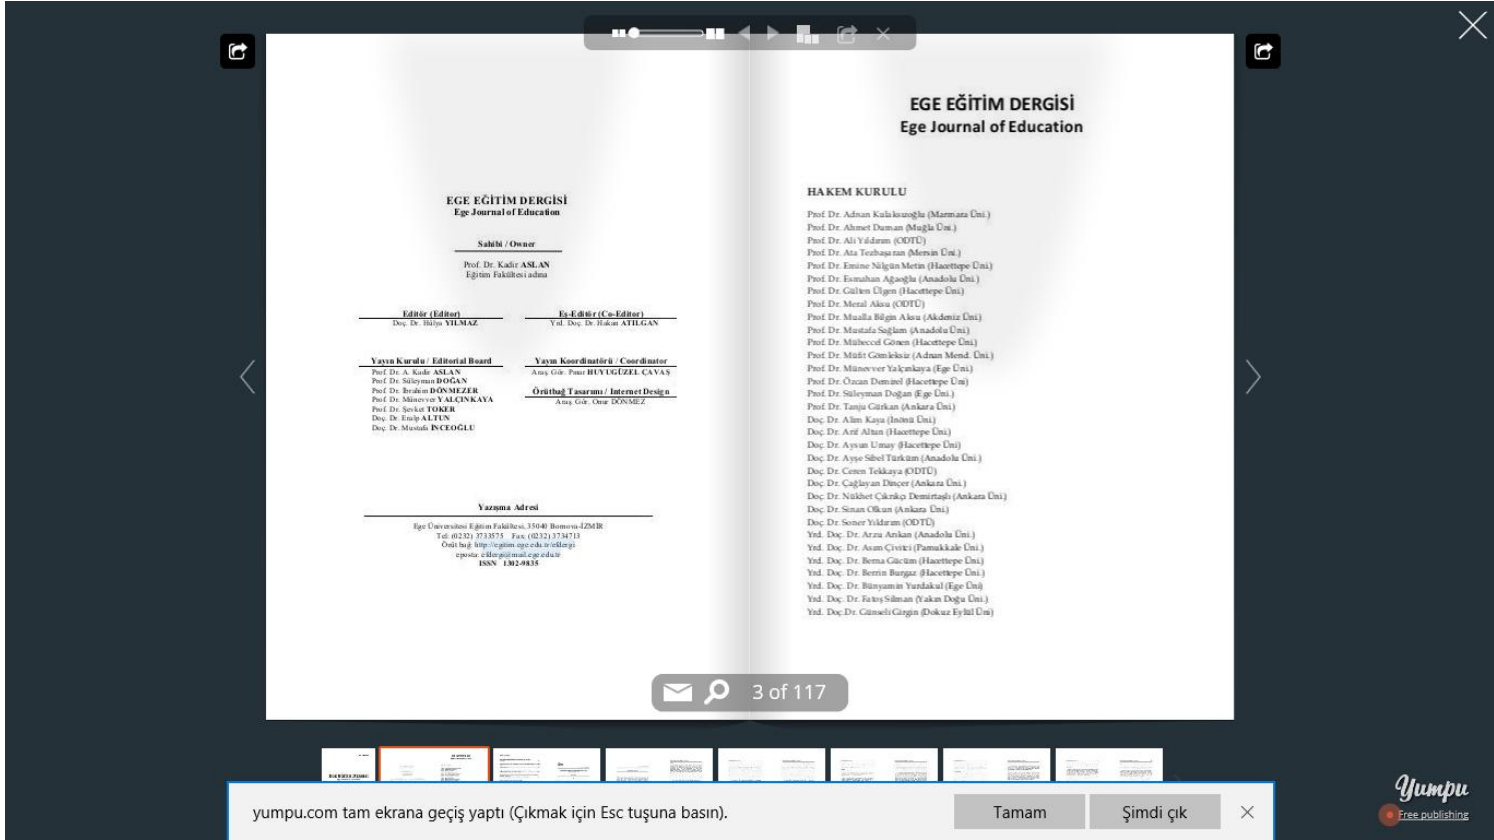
EGE EĞİTİM DERGİSİ
Ege Journal of Education

Sahibi / Owner

Prof. Dr. Kadir ASLAN
Eğitim Fakültesi adına

Editör (Editor)
Doç. Dr. Hülya YILMAZ

Eş-Editör (Co-Editor)
Yrd. Doç. Dr. Hakan ATILGAN

Yayın Kurulu / Editorial Board
Prof. Dr. A. Kadir ASLAN
Prof. Dr. Süleyman DOĞAN
Prof. Dr. İbrahim DÖNMEZER
Prof. Dr. Münevver YALÇINKAYA
Prof. Dr. Şevket TOKER
Doç. Dr. Enslp ALTUN
Doç. Dr. Mustafa İNCEOĞLU

Yayın Koordinatörü / Coordinator
Araş. Gör. Pınar HUYUGÜZEL ÇAVAŞ

Örütbağ Tasarımı / Internet Design
Araş. Gör. Onur DÖNMEZ

Yazışma Adresi
Ege Üniversitesi Eğitim Fakültesi, 35040 Bornova-İZMİR
Tel: (0232) 3733575 Fax: (0232) 3734713
Örüt bağ: http://egitim.ege.edu.tr/efdergi
eposta: efdergi@mail.ege.edu.tr
ISSN 1302-9835

EGE EĞİTİM DERGİSİ
Ege Journal of Education

HAKEM KURULU
Prof. Dr. Adnan Kulaksızoğlu (Marmara Üni.)
Prof. Dr. Ahmet Duman (Muğla Üni.)
Prof. Dr. Ali Yıldırım (ODTÜ)
Prof. Dr. Ata Tezbaşaran (Mersin Üni.)
Prof. Dr. Emine Nilgün Metin (Hacettepe Üni.)
Prof. Dr. Esmahan Ağaoğlu (Anadolu Üni.)
Prof. Dr. Gülten Ülgen (Hacettepe Üni.)
Prof. Dr. Meral Aksu (ODTÜ)
Prof. Dr. Mualla Bilgin Aksu (Akdeniz Üni.)
Prof. Dr. Mustafa Sağlam (Anadolu Üni.)
Prof. Dr. Mübeccel Gönen (Hacettepe Üni.)
Prof. Dr. Müfit Gömleksiz (Adnan Mend. Üni.)
Prof. Dr. Münevver Yalçınkaya (Ege Üni.)
Prof. Dr. Özcan Demirel (Hacettepe Üni)
Prof. Dr. Süleyman Doğan (Ege Üni.)
Prof. Dr. Tanju Gürkan (Ankara Üni.)
Doç. Dr. Alim Kaya (İnönü Üni.)
Doç. Dr. Arif Altun (Hacettepe Üni.)
Doç. Dr. Aysun Umay (Hacettepe Üni)
Doç. Dr. Ayşe Sibel Türküm (Anadolu Üni.)
Doç. Dr. Ceren Tekkaya (ODTÜ)
Doç. Dr. Çağlayan Dinçer (Ankara Üni.)
Doç. Dr. Nükhet Çıkrıkçı Demirtaşlı (Ankara Üni.)
Doç. Dr. Sinan Olkun (Ankara Üni.)
Doç. Dr. Soner Yıldırım (ODTÜ)
Yrd. Doç. Dr. Arzu Arıkan (Anadolu Üni.)
Yrd. Doç. Dr. Asım Çivitci (Pamukkale Üni.)
Yrd. Doç. Dr. Berna Gücüm (Hacettepe Üni.)
Yrd. Doç. Dr. Berrin Burgaz (Hacettepe Üni.)
Yrd. Doç. Dr. Bünyamin Yurdakul (Ege Üni)
Yrd. Doç. Dr. Fatoş Silman (Yakın Doğu Üni.)
Yrd. Doç.Dr. Günseli Girgin (Dokuz Eylül Üni)

3 of 117

yumpu.com tam ekrana geçiş yaptı (Çıkmak için Esc tuşuna basın).
Tamam
Şimdi çık

Yumpu
Free publishing